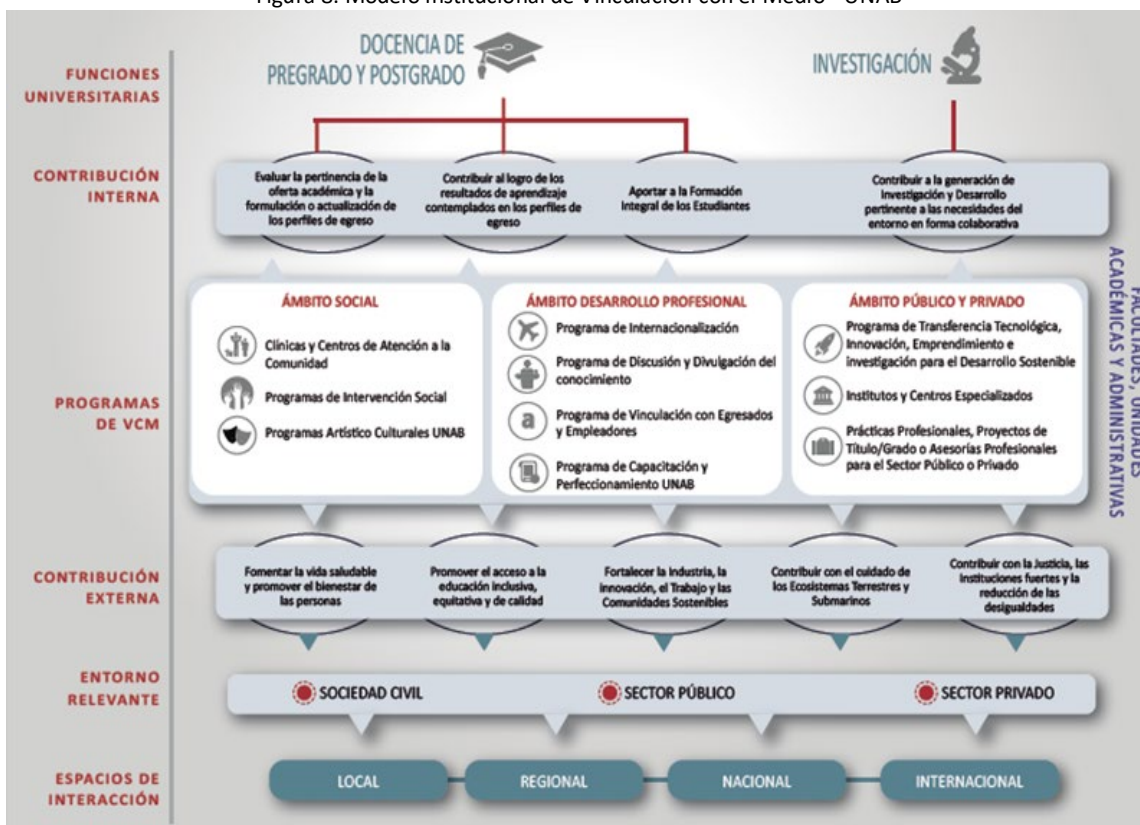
Figura 8. Modelo Institucional de Vinculación con el Medio - UNAB

FUNCIONES UNIVERSITARIAS

DOCENCIA DE PREGRADO Y POSTGRADO

INVESTIGACIÓN

CONTRIBUCIÓN INTERNA

Evaluar la pertinencia de la oferta académica y la formulación o actualización de los perfiles de egreso

Contribuir al logro de los resultados de aprendizaje contemplados en los perfiles de egreso

Aportar a la Formación Integral de los Estudiantes

Contribuir a la generación de Investigación y Desarrollo pertinente a las necesidades del entorno en forma colaborativa

PROGRAMAS DE VCM

ÁMBITO SOCIAL

Clínicas y Centros de Atención a la Comunidad

Programas de Intervención Social

Programas Artístico Culturales UNAB

ÁMBITO DESARROLLO PROFESIONAL

Programa de Internacionalización

Programa de Discusión y Divulgación del conocimiento

Programa de Vinculación con Egresados y Empleadores

Programa de Capacitación y Perfeccionamiento UNAB

ÁMBITO PÚBLICO Y PRIVADO

Programa de Transferencia Tecnológica, Innovación, Emprendimiento e investigación para el Desarrollo Sostenible

Institutos y Centros Especializados

Prácticas Profesionales, Proyectos de Título/Grado o Asesorías Profesionales para el Sector Público o Privado

FACULTADES, UNIDADES ACADÉMICAS Y ADMINISTRATIVAS

CONTRIBUCIÓN EXTERNA

Fomentar la vida saludable y promover el bienestar de las personas

Promover el acceso a la educación inclusiva, equitativa y de calidad

Fortalecer la Industria, la innovación, el Trabajo y las Comunidades Sostenibles

Contribuir con el cuidado de los Ecosistemas Terrestres y Submarinos

Contribuir con la Justicia, las instituciones fuertes y la reducción de las desigualdades

ENTORNO RELEVANTE

SOCIEDAD CIVIL

SECTOR PÚBLICO

SECTOR PRIVADO

ESPACIOS DE INTERACCIÓN

LOCAL

REGIONAL

NACIONAL

INTERNACIONAL